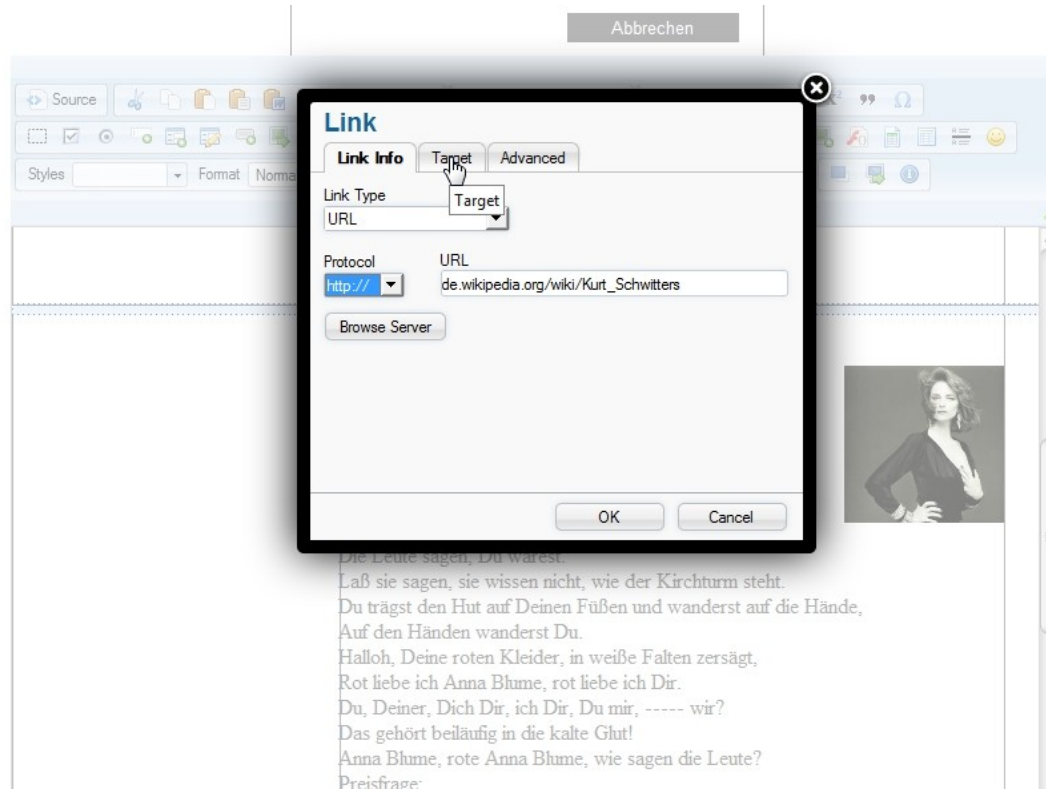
Abbrechen

Source

Styles Format Norma

Link

Link Info Target Advanced

Target

Link Type
URL

Protocol
http://

URL
de.wikipedia.org/wiki/Kurt_Schwitters

Browse Server

OK Cancel

Die Leute sagen, Du warest.
Laß sie sagen, sie wissen nicht, wie der Kirchturm steht.
Du trägst den Hut auf Deinen Füßen und wanderst auf die Hände,
Auf den Händen wanderst Du.
Halloh, Deine roten Kleider, in weiße Falten zersägt,
Rot liebe ich Anna Blume, rot liebe ich Dir.
Du, Deiner, Dich Dir, ich Dir, Du mir, ----- wir?
Das gehört beiläufig in die kalte Glut!
Anna Blume, rote Anna Blume, wie sagen die Leute?
Preisfrage: